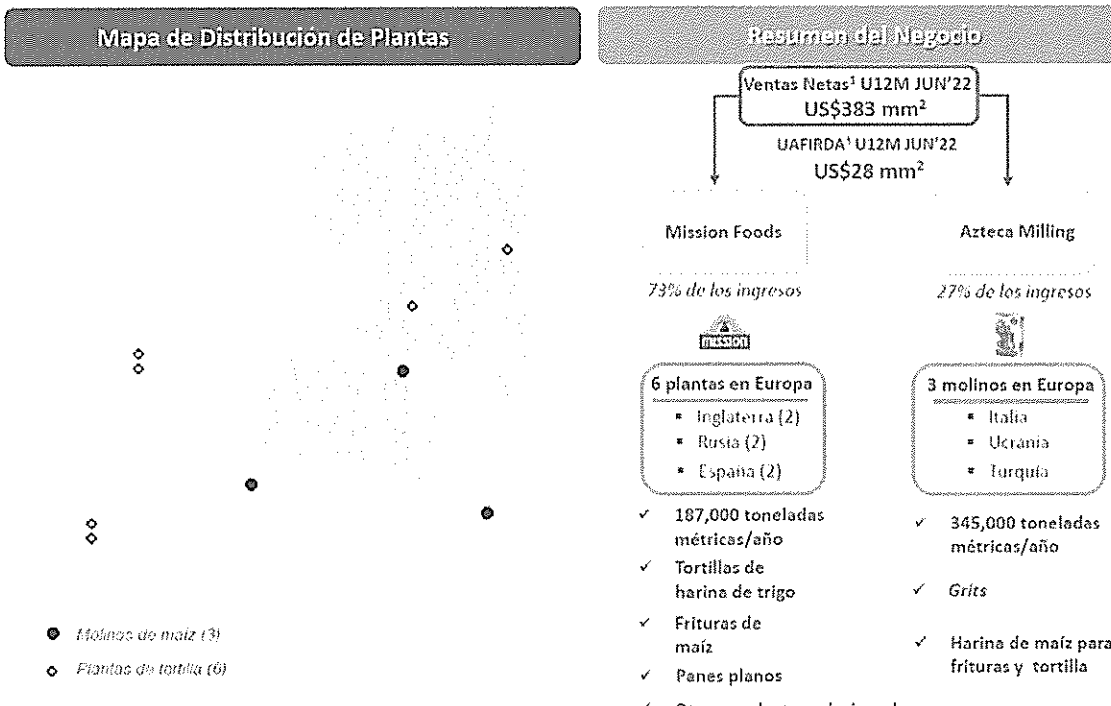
Mapa de Distribucion de Plantas

Molinos de maíz (3)

Plantas de tortilla (6)

Resumen del Negocio

Ventas Netas¹ U12M JUN'22
US$383 mm²

UAFIRDA¹ U12M JUN'22
US$28 mm²

Mission Foods

73% de los ingresos

MISSION

6 plantas en Europa
- Inglaterra (2)
- Rusia (2)
- España (2)

✓ 187,000 toneladas métricas/año

✓ Tortillas de harina de trigo

✓ Frituras de maíz

✓ Panes planos

✓ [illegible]

Azteca Milling

27% de los ingresos

3 molinos en Europa
- Italia
- Ucrania
- Turquía

✓ 345,000 toneladas métricas/año

✓ Grits

✓ Harina de maíz para frituras y tortilla